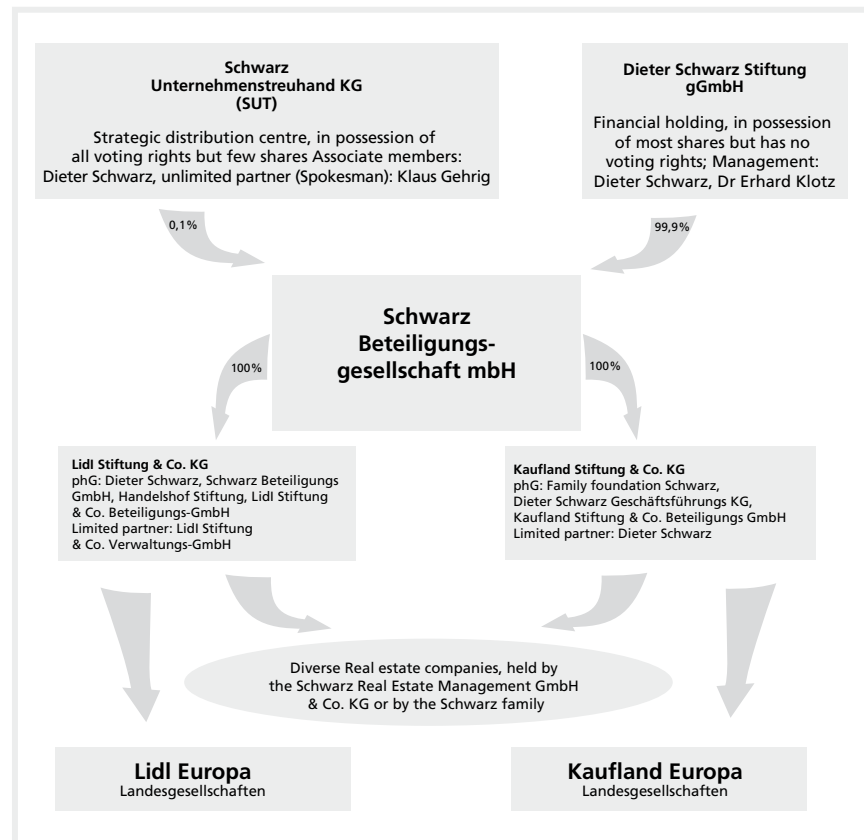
**Schwarz Unternehmenstreuhand KG (SUT)**

Strategic distribution centre, in possession of all voting rights but few shares Associate members: Dieter Schwarz, unlimited partner (Spokesman): Klaus Gehrig

**Dieter Schwarz Stiftung gGmbH**

Financial holding, in possession of most shares but has no voting rights; Management: Dieter Schwarz, Dr Erhard Klotz

0,1%

99,9%

**Schwarz Beteiligungsgesellschaft mbH**

100%

100%

**Lidl Stiftung & Co. KG**
phG: Dieter Schwarz, Schwarz Beteiligungs GmbH, Handelshof Stiftung, Lidl Stiftung & Co. Beteiligungs-GmbH
Limited partner: Lidl Stiftung & Co. Verwaltungs-GmbH

**Kaufland Stiftung & Co. KG**
phG: Family foundation Schwarz, Dieter Schwarz Geschäftsführungs KG, Kaufland Stiftung & Co. Beteiligungs GmbH
Limited partner: Dieter Schwarz

Diverse Real estate companies, held by the Schwarz Real Estate Management GmbH & Co. KG or by the Schwarz family

**Lidl Europa**
Landesgesellschaften

**Kaufland Europa**
Landesgesellschaften